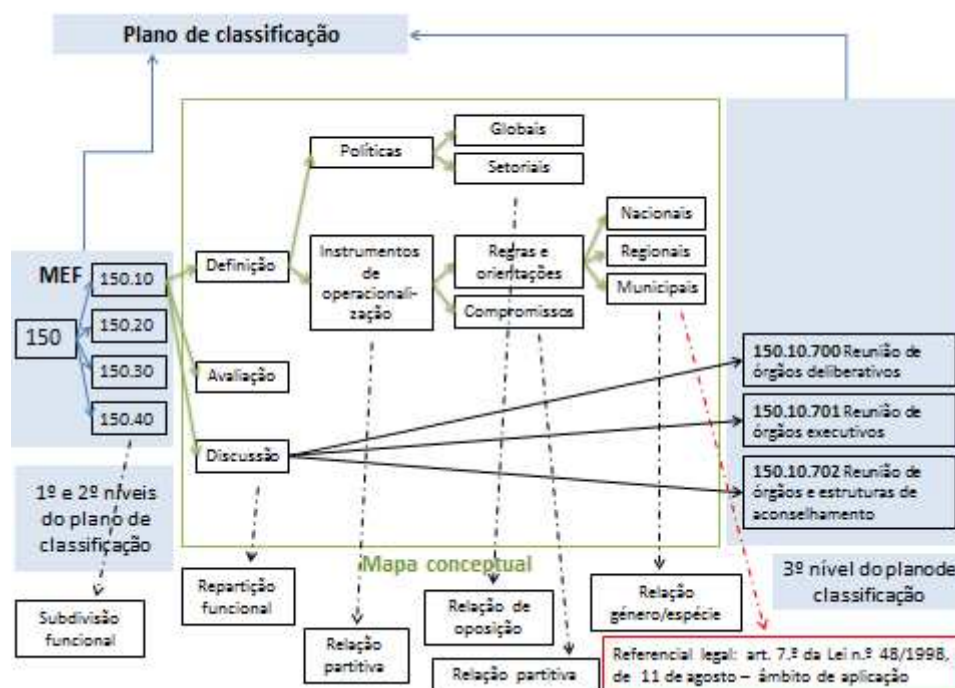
Plano de classificação

MEF

150

150.10

150.20

150.30

150.40

1º e 2º níveis do plano de classificação

Subdivisão funcional

Definição

Avaliação

Discussão

Repartição funcional

Políticas

Globais

Setoriais

Instrumentos de operacionalização

Regras e orientações

Compromissos

Nacionais

Regionais

Municipais

Mapa conceptual

Relação partitiva

Relação de oposição

Relação partitiva

Relação género/espécie

150.10.700 Reunião de órgãos deliberativos

150.10.701 Reunião de órgãos executivos

150.10.702 Reunião de órgãos e estruturas de aconselhamento

3º nível do plano de classificação

Referencial legal: art. 7.º da Lei n.º 48/1998, de 11 de agosto – âmbito de aplicação